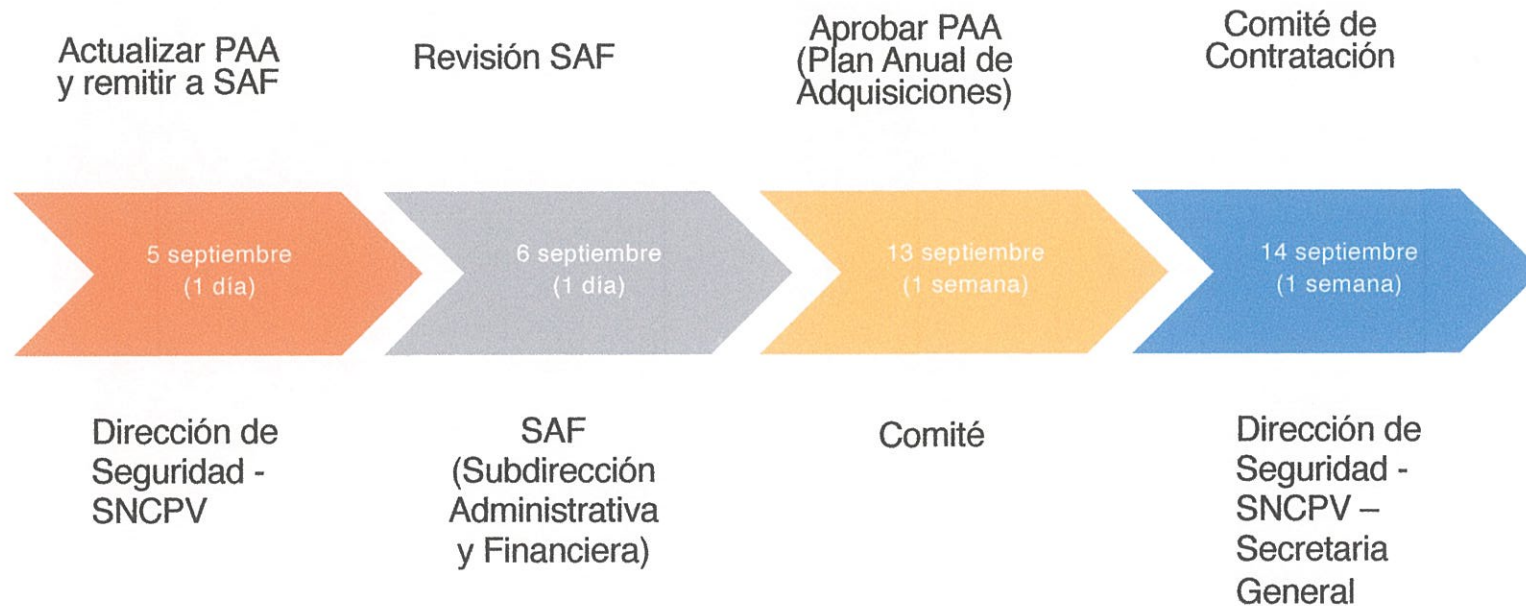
Actualizar PAA y remitir a SAF

5 septiembre
(1 día)

Dirección de Seguridad - SNCPV

Revisión SAF

6 septiembre
(1 día)

SAF (Subdirección Administrativa y Financiera)

Aprobar PAA (Plan Anual de Adquisiciones)

13 septiembre
(1 semana)

Comité

Comité de Contratación

14 septiembre
(1 semana)

Dirección de Seguridad - SNCPV – Secretaria General